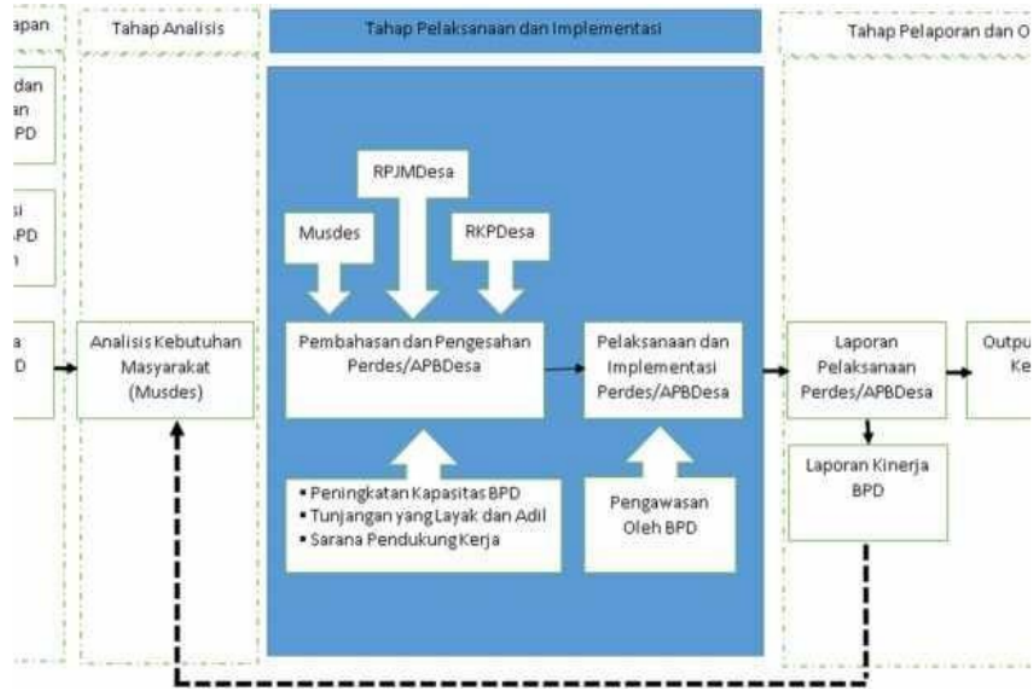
apan

Tahap Analisis

Tahap Pelaksanaan dan Implementasi

Tahap Pelaporan dan O

dan
an
PD

si
PD
n

a
D

Analisis Kebutuhan Masyarakat (Musdes)

RPJMDesa

Musdes

RKPDesa

Pembahasan dan Pengesahan Perdes/APBDesa

Pelaksanaan dan Implementasi Perdes/APBDesa

• Peningkatan Kapasitas BPD
• Tunjangan yang Layak dan Adil
• Sarana Pendukung Kerja

Pengawasan Oleh BPD

Laporan Pelaksanaan Perdes/APBDesa

Outpu
Ke

Laporan Kinerja BPD